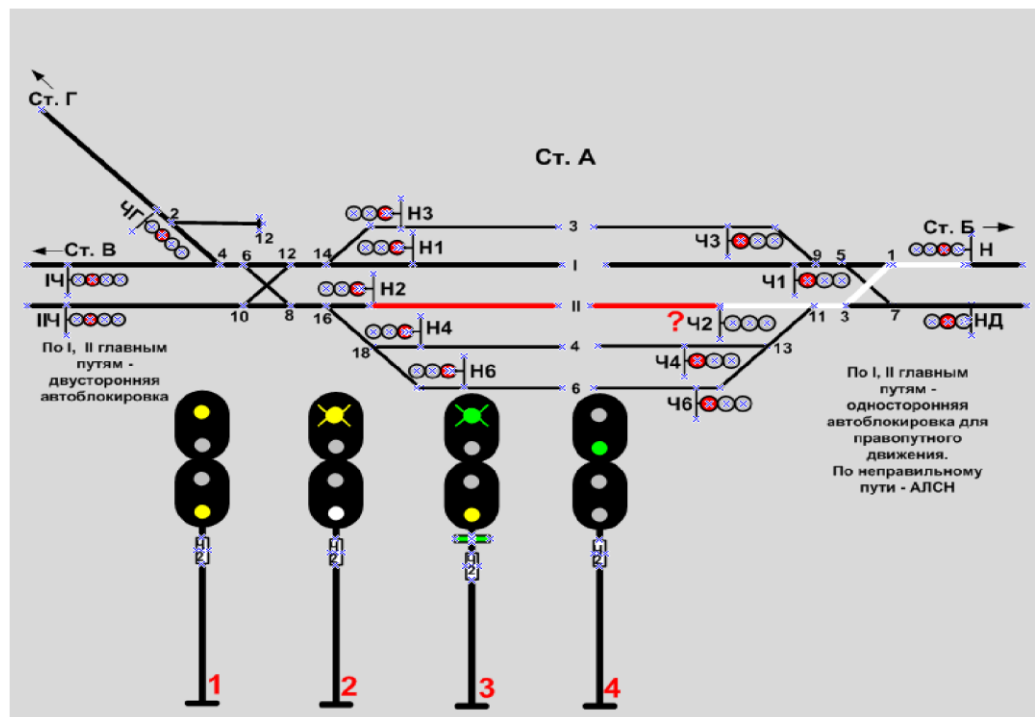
Ст. Г

Ст. А

ЧГ 2 12

Ст. В

4 6 12 14

Н3 3

Н1

I

ЧЗ 9 5 1

Ст. Б

Н

Ч1

IЧ

IIЧ

10 8 16

Н2

II

? Ч2 11 3 7

НД

Н4 4

18

Н6

6

Ч4 13

Ч6

По I, II главным путям - двусторонняя автоблокировка

По I, II главным путям - односторонняя автоблокировка для правопутного движения. По неправильному пути - АЛСН

1 2 3 4